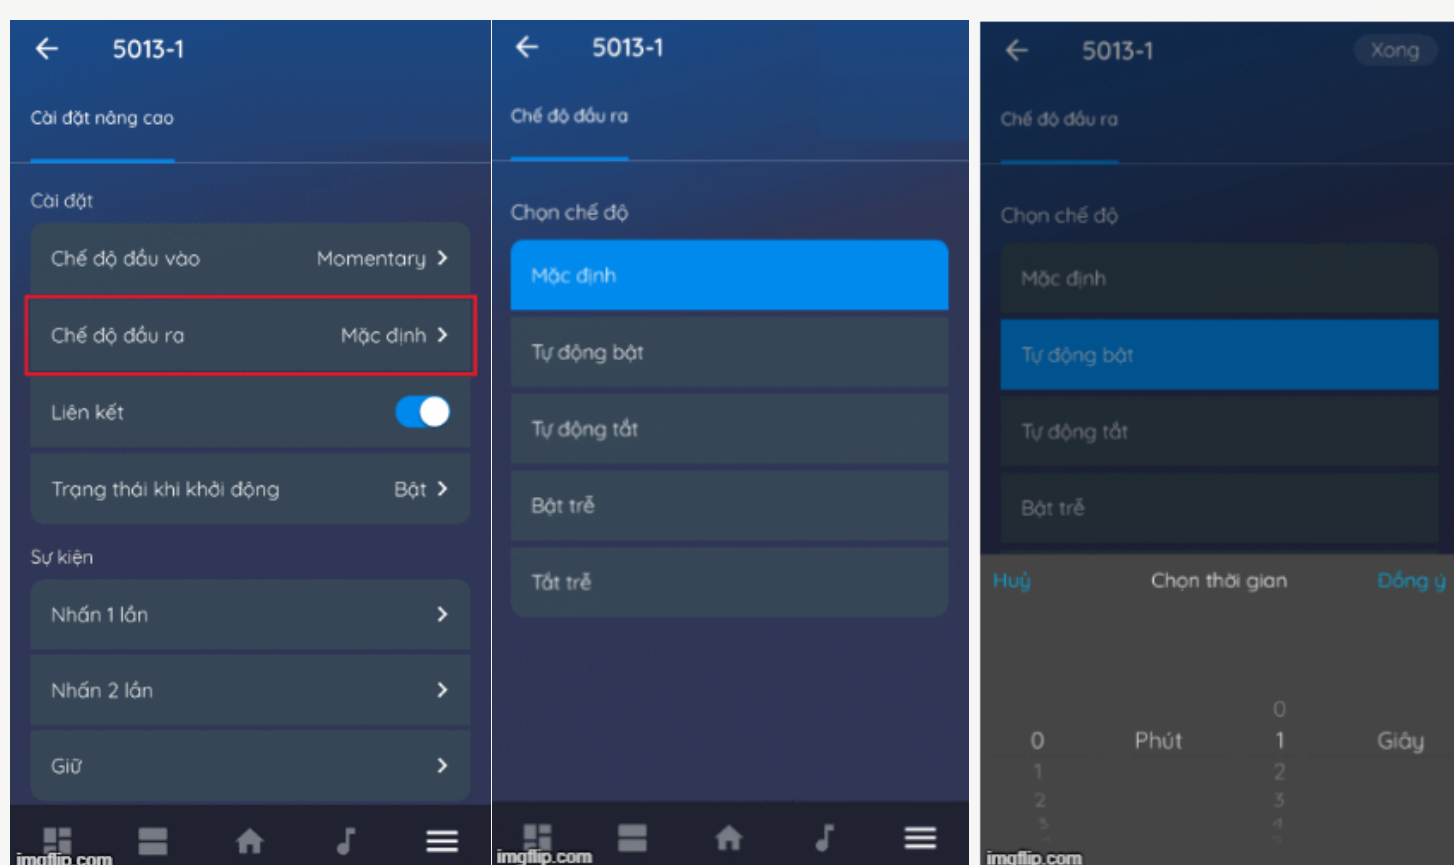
5013-1

Cài đặt nâng cao

Cài đặt

Chế độ đầu vào Momentary

Chế độ đầu ra Mặc định

Liên kết

Trạng thái khi khởi động Bật

Sự kiện

Nhấn 1 lần

Nhấn 2 lần

Giữ

imgflip.com

5013-1

Chế độ đầu ra

Chọn chế độ

Mặc định

Tự động bật

Tự động tắt

Bật trễ

Tắt trễ

imgflip.com

5013-1 Xong

Chế độ đầu ra

Chọn chế độ

Mặc định

Tự động bật

Tự động tắt

Bật trễ

Huỷ Chọn thời gian Đồng ý

0
0 Phút 1 Giây
1 2
2 3

imgflip.com